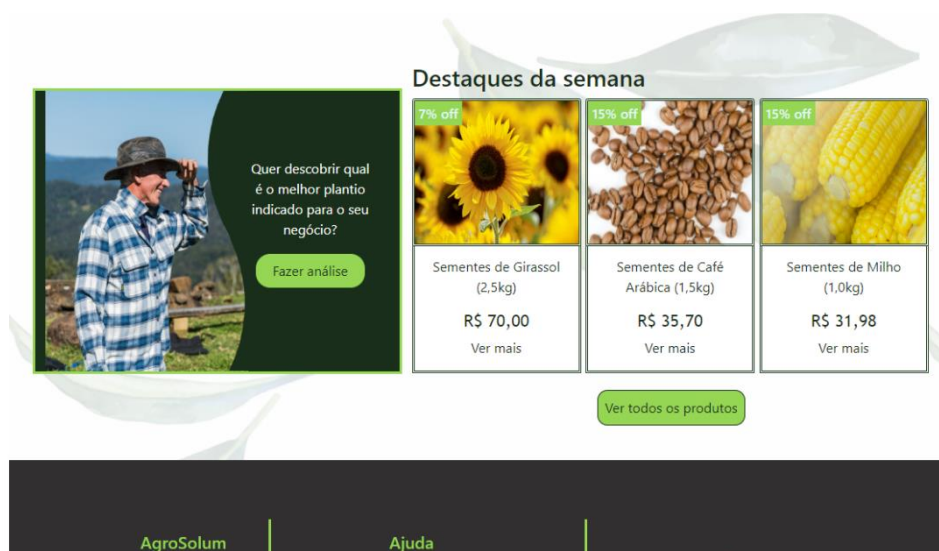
Destaques da semana

Quer descobrir qual é o melhor plantio indicado para o seu negócio?

Fazer análise

7% off

Sementes de Girassol (2,5kg)

R$ 70,00

Ver mais

15% off

Sementes de Café Arábica (1,5kg)

R$ 35,70

Ver mais

15% off

Sementes de Milho (1,0kg)

R$ 31,98

Ver mais

Ver todos os produtos

AgroSolum

Ajuda